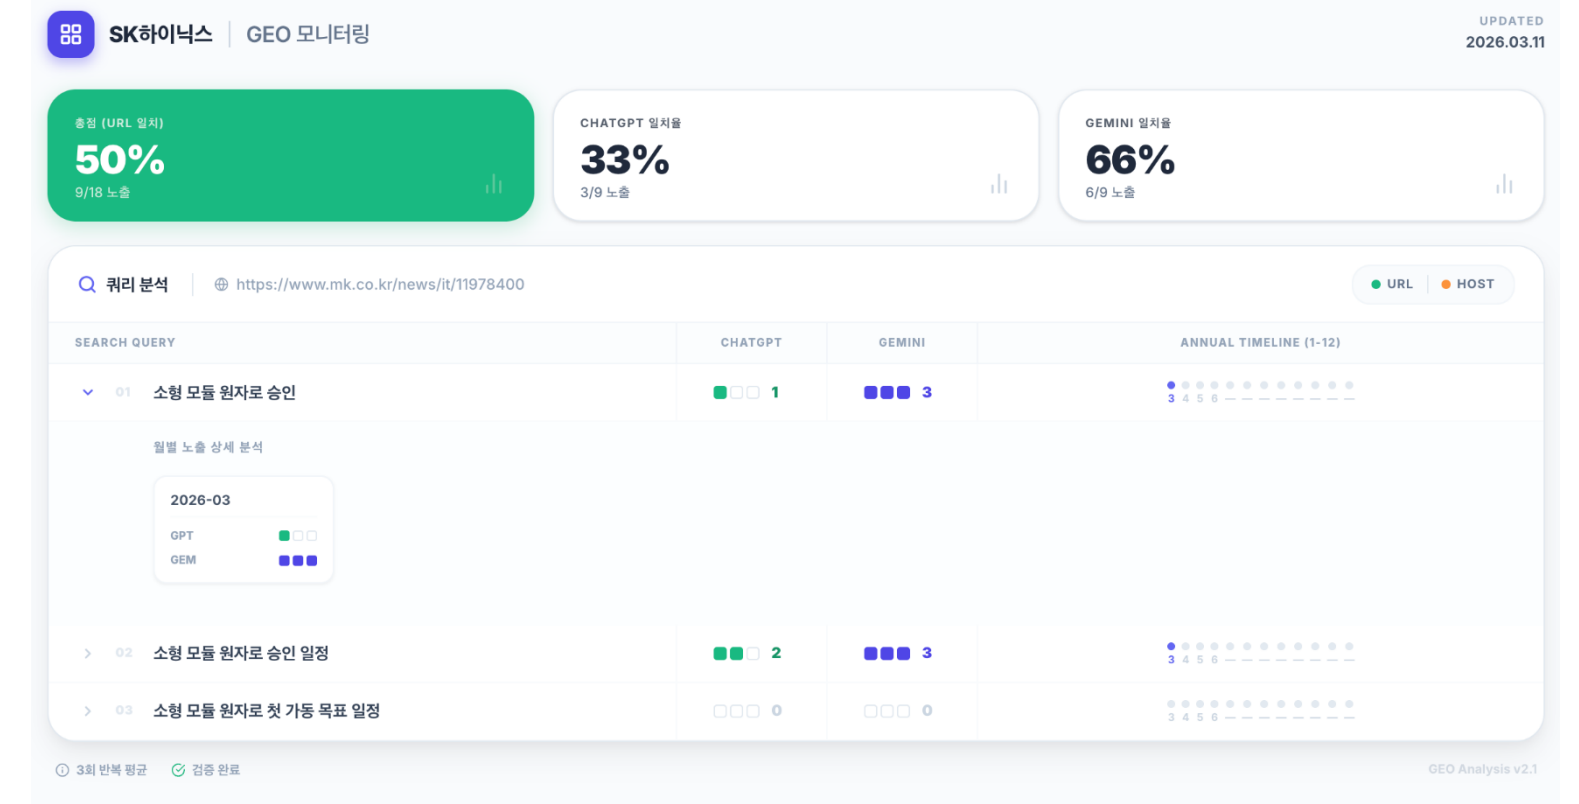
SK하이닉스 | GEO 모니터링

UPDATED
2026.03.11

총점 (URL 일치)
50%
9/18 노출

CHATGPT 일치율
33%
3/9 노출

GEMINI 일치율
66%
6/9 노출

쿼리 분석 https://www.mk.co.kr/news/it/11978400

URL HOST

| SEARCH QUERY | CHATGPT | GEMINI | ANNUAL TIMELINE (1-12) |
|---|---|---|---|
| 01 소형 모듈 원자로 승인 | 1 | 3 | 3 4 5 6 — — — — — — — — |
| 02 소형 모듈 원자로 승인 일정 | 2 | 3 | 3 4 5 6 — — — — — — — — |
| 03 소형 모듈 원자로 첫 가동 목표 일정 | 0 | 0 | 3 4 5 6 — — — — — — — — |

월별 노출 상세 분석

2026-03
GPT
GEM

3회 반복 평균 검증 완료

GEO Analysis v2.1